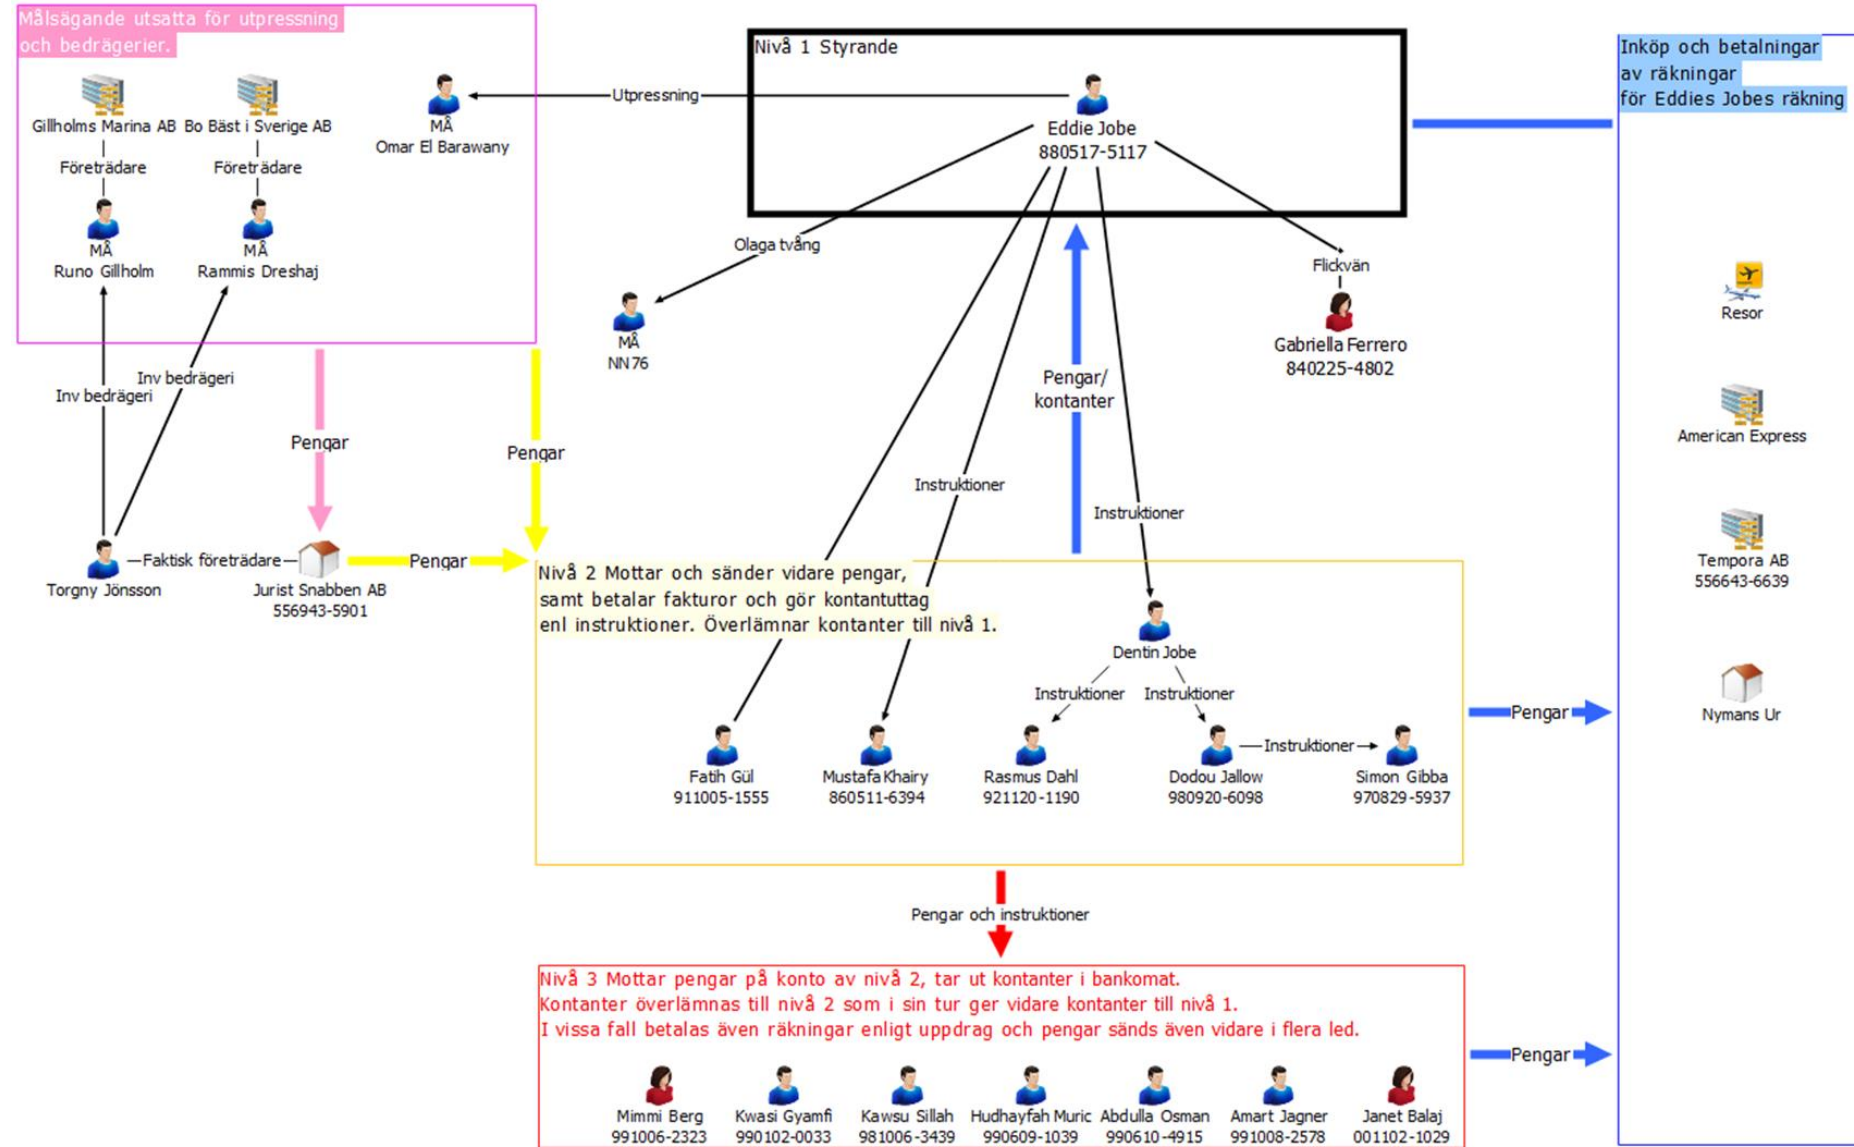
Målsägande utsatta för utpressning och bedrägerier.

Gillholms Marina AB
Företrädare
MÅ
Runo Gillholm

Bo Bäst i Sverige AB
Företrädare
MÅ
Rammis Dreshaj

MÅ
Omar El Barawany

Utpressning

Nivå 1 Styrande

Eddie Jobe
880517-5117

Inköp och betalningar av räkningar för Eddies Jobes räkning

Olaga tvång

MÅ
NN76

Flickvän

Gabriella Ferrero
840225-4802

Resor

American Express

Tempora AB
556643-6639

Nymans Ur

Inv bedrägeri
Inv bedrägeri

Pengar
Pengar

Pengar/
kontanter

Instruktioner
Instruktioner

Torgny Jönsson
Faktisk företrädare
Jurist Snabben AB
556943-5901
Pengar

Nivå 2 Mottar och sänder vidare pengar, samt betalar fakturor och gör kontantuttag enl instruktioner. Överlämnar kontanter till nivå 1.

Dentin Jobe
Instruktioner
Instruktioner

Fatih Gül
911005-1555

Mustafa Khairy
860511-6394

Rasmus Dahl
921120-1190

Dodou Jallow
980920-6098

Instruktioner

Simon Gibba
970829-5937

Pengar

Pengar och instruktioner

Nivå 3 Mottar pengar på konto av nivå 2, tar ut kontanter i bankomat.
Kontanter överlämnas till nivå 2 som i sin tur ger vidare kontanter till nivå 1.
I vissa fall betalas även räkningar enligt uppdrag och pengar sänds även vidare i flera led.

Pengar

Mimmi Berg
991006-2323

Kwasi Gyamfi
990102-0033

Kawsu Sillah
981006-3439

Hudhayfah Muric
990609-1039

Abdulla Osman
990610-4915

Amart Jagner
991008-2578

Janet Balaj
001102-1029